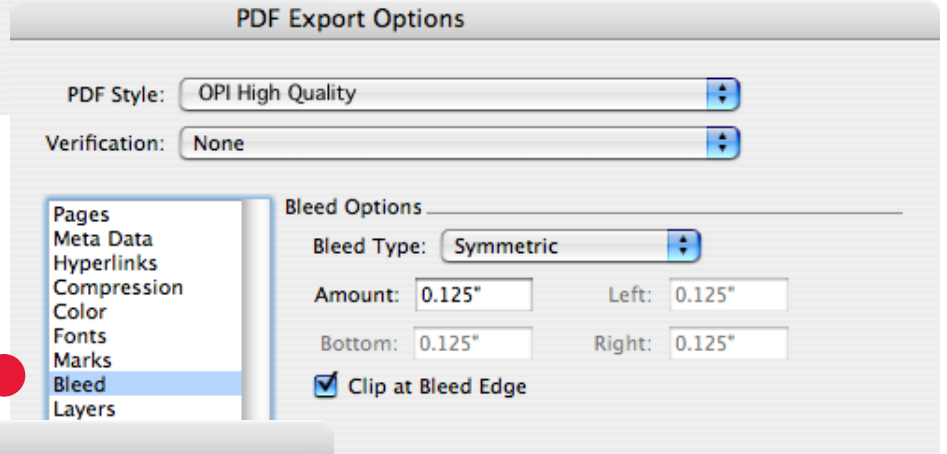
PDF Export Options

PDF Style: OPI High Quality

Verification: None

Pages
Meta Data
Hyperlinks
Compression
Color
Fonts
Marks
Bleed
Layers

Bleed Options

Bleed Type: Symmetric

Amount: 0.125"

Left: 0.125"

Bottom: 0.125"

Right: 0.125"

Clip at Bleed Edge